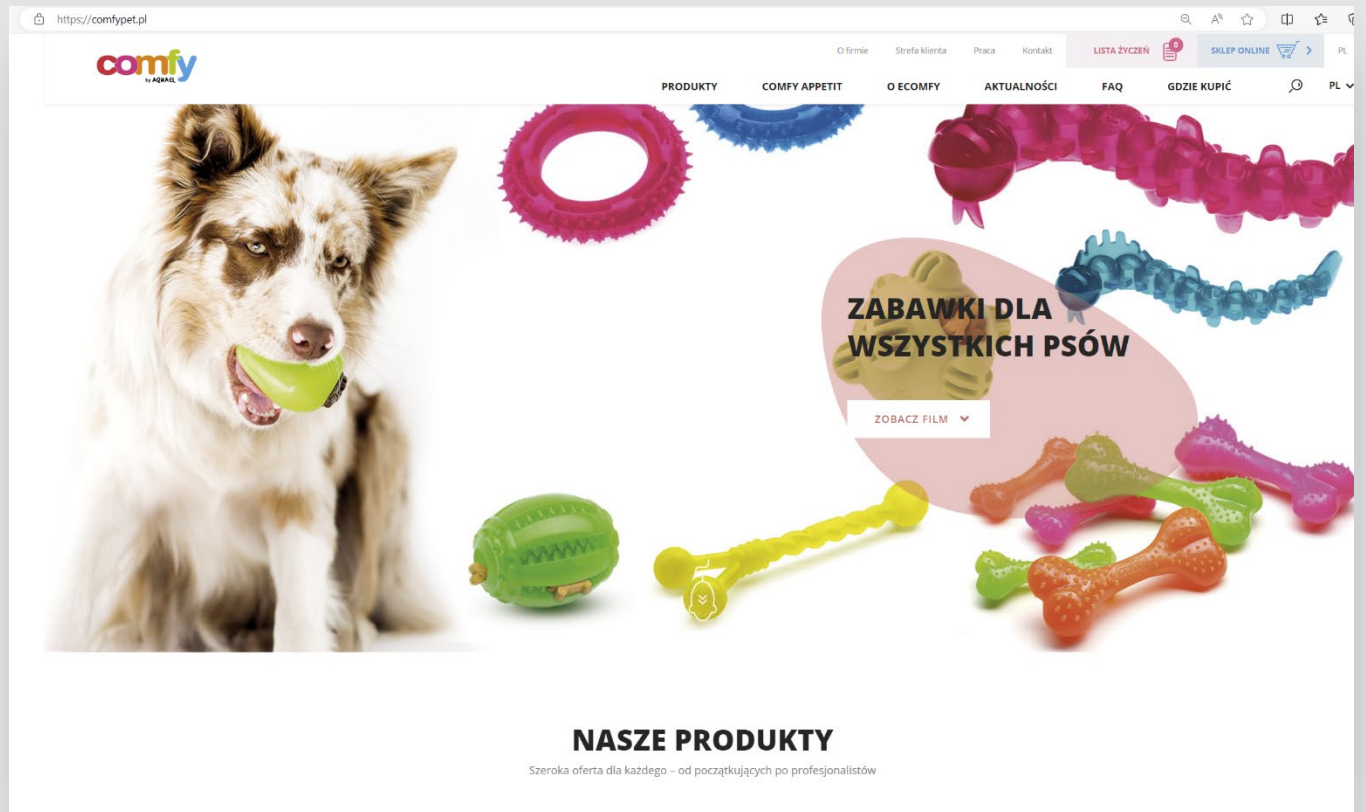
https://comfypet.pl

comfy by AQUAEL

O firmie Strefa klienta Praca Kontakt LISTA ŻYCZEŃ 0 SKLEP ONLINE PL

PRODUKTY COMFY APPETIT O ECOMFY AKTUALNOŚCI FAQ GDZIE KUPIĆ PL

ZABAWKI DLA WSZYSTKICH PSÓW

ZOBACZ FILM

NASZE PRODUKTY

Szeroka oferta dla każdego – od początkujących po profesjonalistów